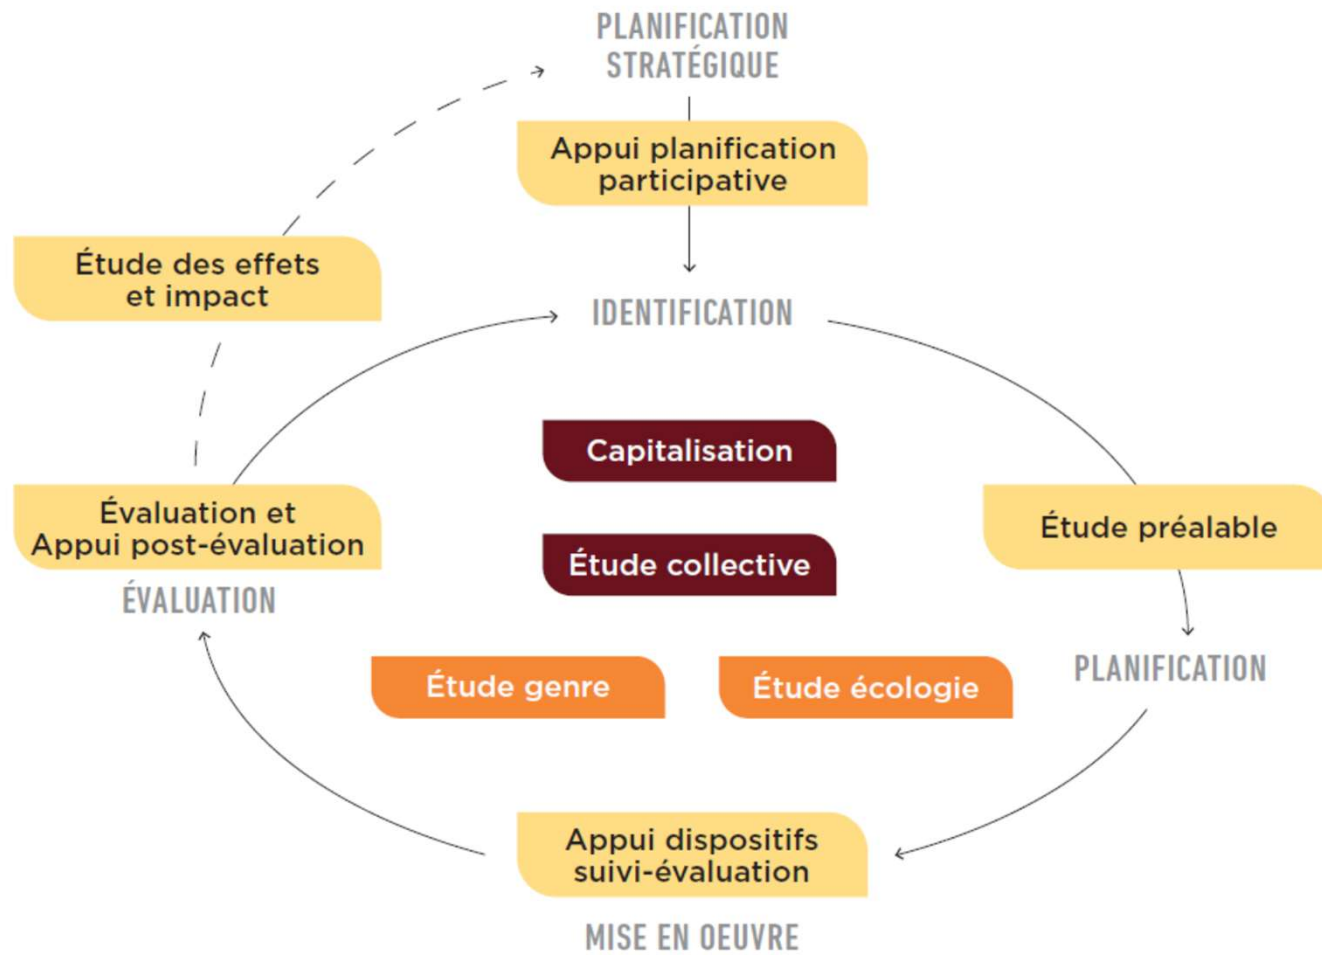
PLANIFICATION
STRATÉGIQUE

Appui planification participative

Étude des effets et impact

IDENTIFICATION

Capitalisation

Étude collective

Évaluation et Appui post-évaluation

ÉVALUATION

Étude préalable

PLANIFICATION

Étude genre

Étude écologie

Appui dispositifs suivi-évaluation

MISE EN OEUVRE